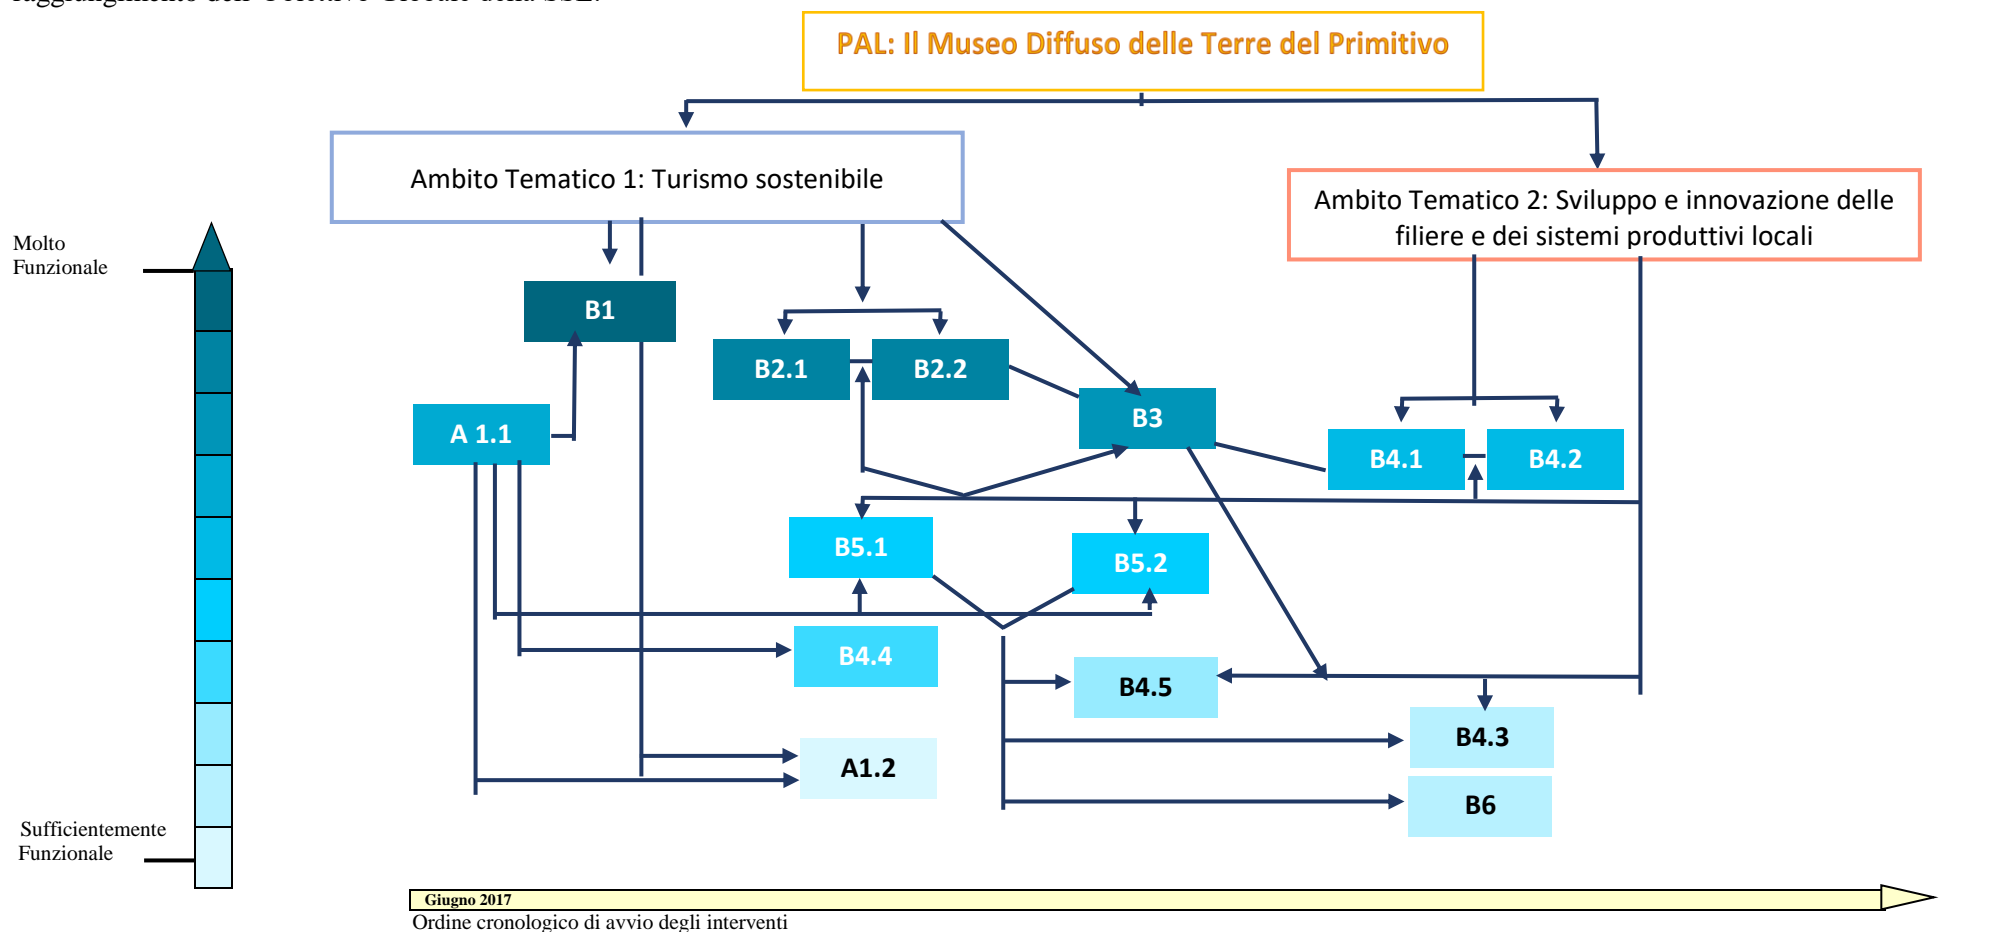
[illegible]

PAL: Il Museo Diffuso delle Terre del Primitivo

Ambito Tematico 1: Turismo sostenibile

Ambito Tematico 2: Sviluppo e innovazione delle filiere e dei sistemi produttivi locali

Molto Funzionale

Sufficientemente Funzionale

B1

B2.1

B2.2

B3

A 1.1

B4.1

B4.2

B5.1

B5.2

B4.4

B4.5

B4.3

A1.2

B6

Giugno 2017

Ordine cronologico di avvio degli interventi